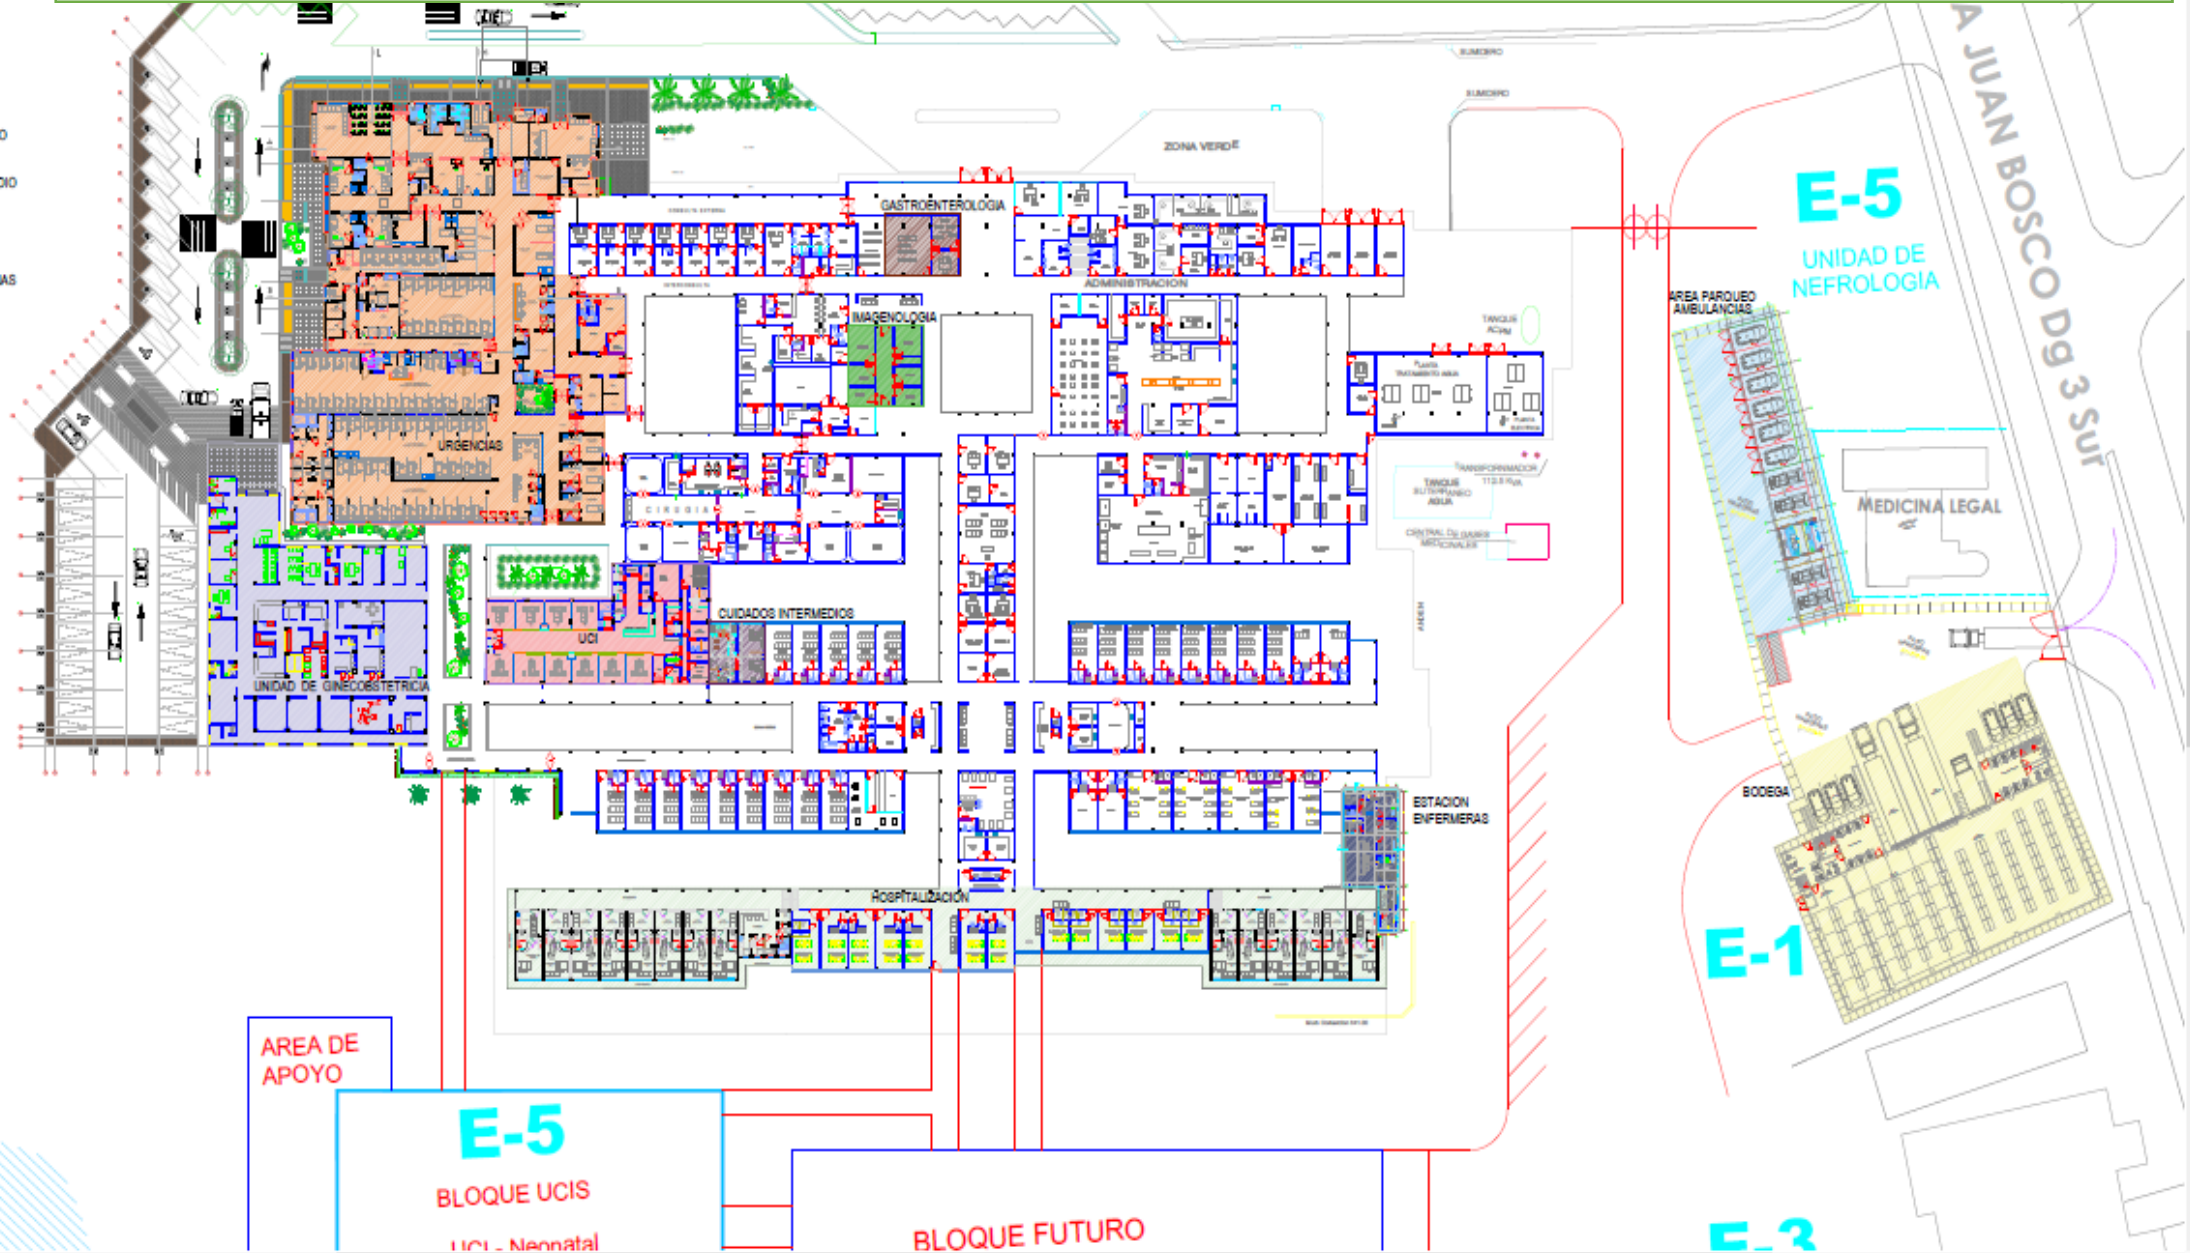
A JUAN BOSCO Dg 3 Sur

ZONA VERDE

GASTROENTEROLOGIA

ADMINISTRACION

IMAGENOLOGIA

URGENCIAS

CIRUGIA

CUIDADOS INTERMEDIOS

UCI

UNIDAD DE GINECOBSTETRICIA

E-5

UNIDAD DE NEFROLOGIA

AREA PARQUEO AMBULANCIAS

TANQUE ACPM

TANQUE AGUA

CENTRAL DE GASES MEDICINALES

MEDICINA LEGAL

ESTACION ENFERMERAS

HOSPITALIZACION

BODEGA

E-1

AREA DE APOYO

E-5

BLOQUE UCIS

UCI - Neonatal

BLOQUE FUTURO

E-3